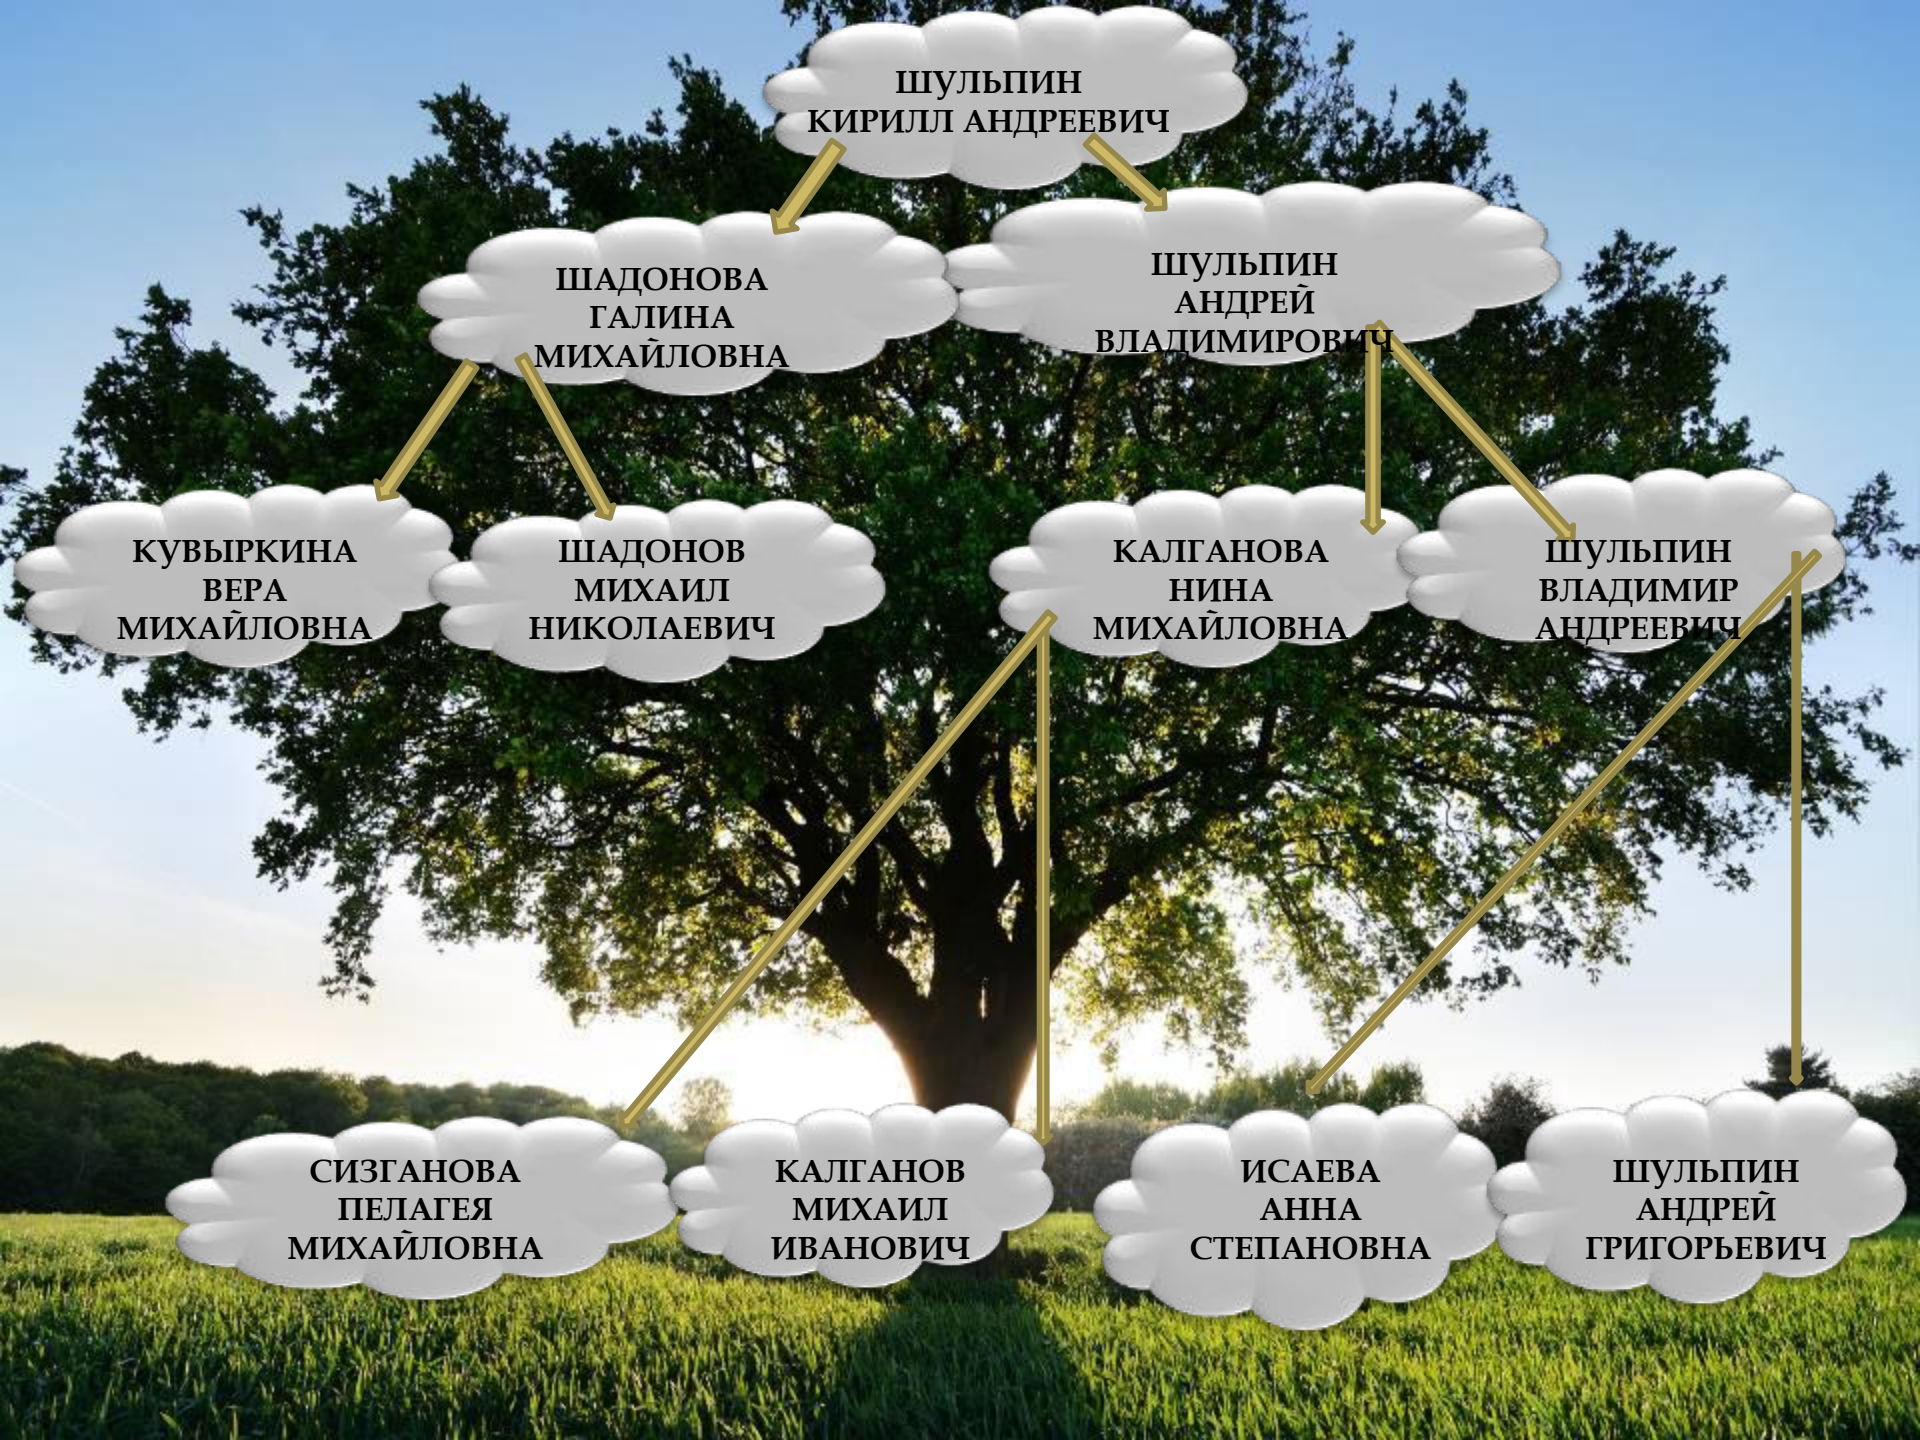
ШУЛЬПИН
КИРИЛЛ АНДРЕЕВИЧ

ШАДОНОВА
ГАЛИНА
МИХАЙЛОВНА

ШУЛЬПИН
АНДРЕЙ
ВЛАДИМИРОВИЧ

КУВЫРКИНА
ВЕРА
МИХАЙЛОВНА

ШАДОНОВ
МИХАИЛ
НИКОЛАЕВИЧ

КАЛГАНОВА
НИНА
МИХАЙЛОВНА

ШУЛЬПИН
ВЛАДИМИР
АНДРЕЕВИЧ

СИЗГАНОВА
ПЕЛАГЕЯ
МИХАЙЛОВНА

КАЛГАНОВ
МИХАИЛ
ИВАНОВИЧ

ИСАЕВА
АННА
СТЕПАНОВНА

ШУЛЬПИН
АНДРЕЙ
ГРИГОРЬЕВИЧ